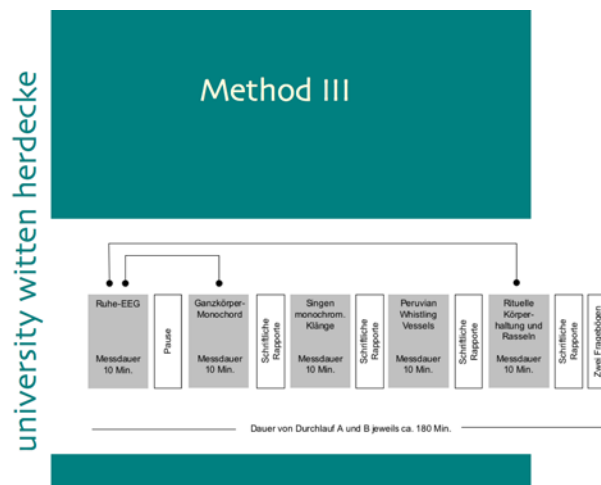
university witten herdecke

Method III

Ruhe-EEG

Messdauer 10 Min.

Pause

Ganzkörper-Monochord

Messdauer 10 Min.

Schriftliche Rapporte

Singen monochrom. Klänge

Messdauer 10 Min.

Schriftliche Rapporte

Peruvian Whistling Vessels

Messdauer 10 Min.

Schriftliche Rapporte

Rituelle Körperhaltung und Rasseln

Messdauer 10 Min.

Schriftliche Rapporte

Zwei Fragebögen

Dauer von Durchlauf A und B jeweils ca. 180 Min.